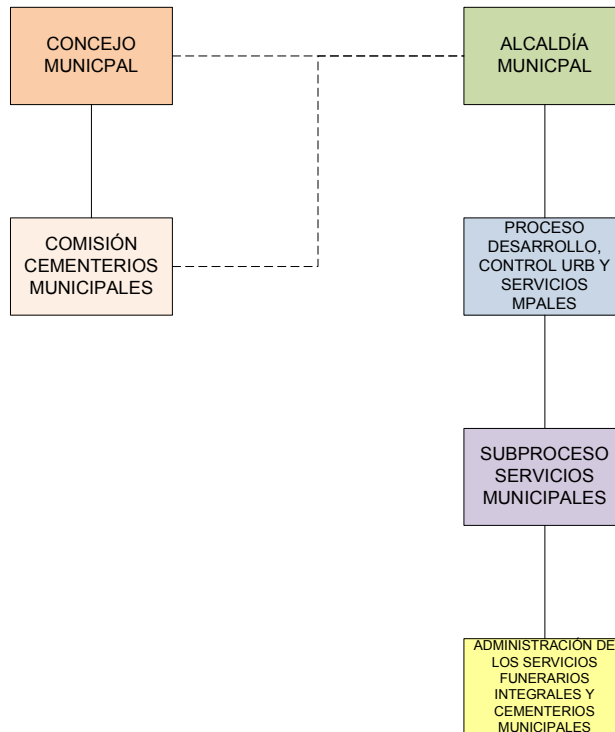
CONCEJO MUNICPAL

ALCALDÍA MUNICPAL

COMISIÓN CEMENTERIOS MUNICIPALES

PROCESO DESARROLLO, CONTROL URB Y SERVICIOS MPALES

SUBPROCESO SERVICIOS MUNICIPALES

ADMINISTRACIÓN DE LOS SERVICIOS FUNERARIOS INTEGRALES Y CEMENTERIOS MUNICIPALES